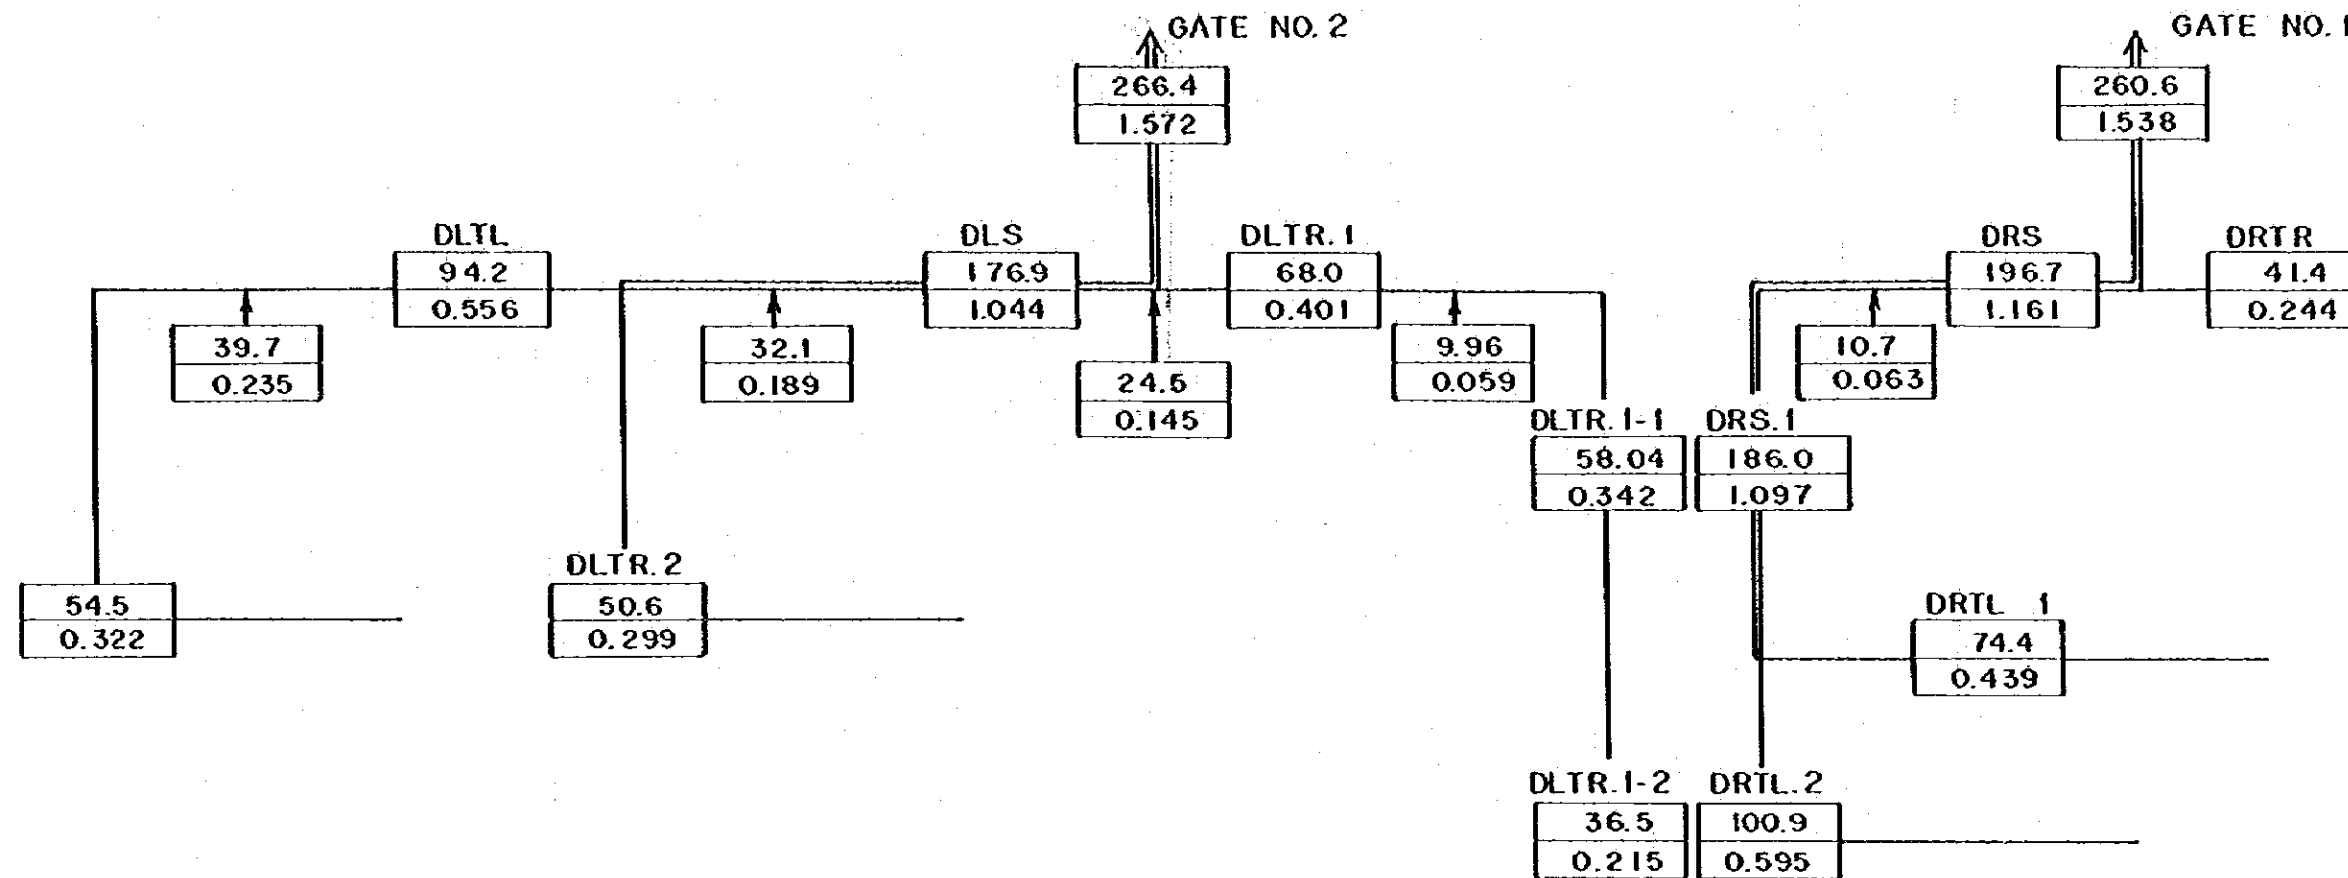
GATE NO. 2

266.4
1.572

GATE NO. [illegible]

260.6
1.538

DLTL
94.2
0.556

DLS
176.9
1.044

DLTR. 1
68.0
0.401

DRS
196.7
1.161

DRTR
41.4
0.244

39.7
0.235

32.1
0.189

24.5
0.145

9.96
0.059

10.7
0.063

DLTR. 1-1
58.04
0.342

DRS. 1
186.0
1.097

54.5
0.322

DLTR. 2
50.6
0.299

DRTL 1
74.4
0.439

DLTR. 1-2
36.5
0.215

DRTL. 2
100.9
0.595